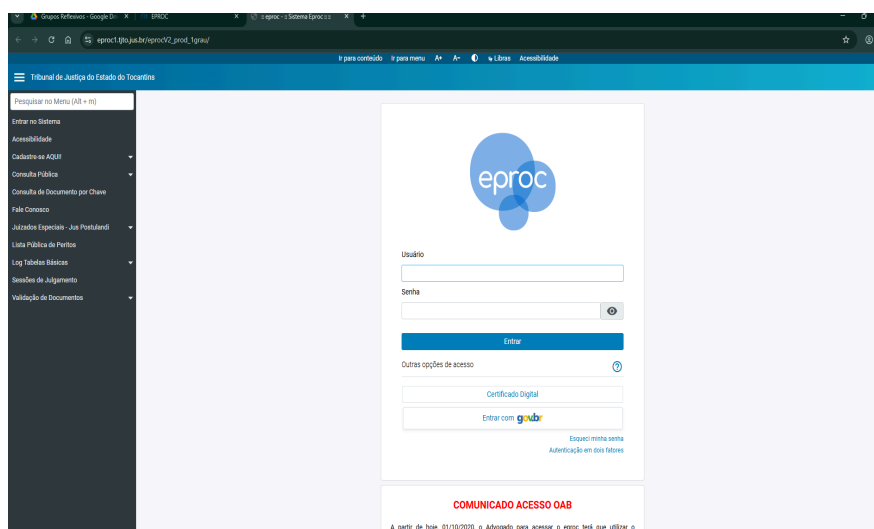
Grupos Reflexivos - Google Dri
EPROC
:: eproc - :: Sistema Eproc :: ::
eproc1.tjto.jus.br/eprocV2_prod_1grau/
Ir para conteúdo Ir para menu A+ A- Libras Acessibilidade
Tribunal de Justiça do Estado do Tocantins
Pesquisar no Menu (Alt + m)
Entrar no Sistema
Acessibilidade
Cadastre-se AQUI!
Consulta Pública
Consulta de Documento por Chave
Fale Conosco
Juizados Especiais - Jus Postulandi
Lista Pública de Peritos
Log Tabelas Básicas
Sessões de Julgamento
Validação de Documentos
eproc
Usuário
Senha
Entrar
Outras opções de acesso
Certificado Digital
Entrar com gov.br
Esqueci minha senha
Autenticação em dois fatores
COMUNICADO ACESSO OAB
A partir de hoje, 01/10/2020, o Advogado para acessar o eproc terá que utilizar o